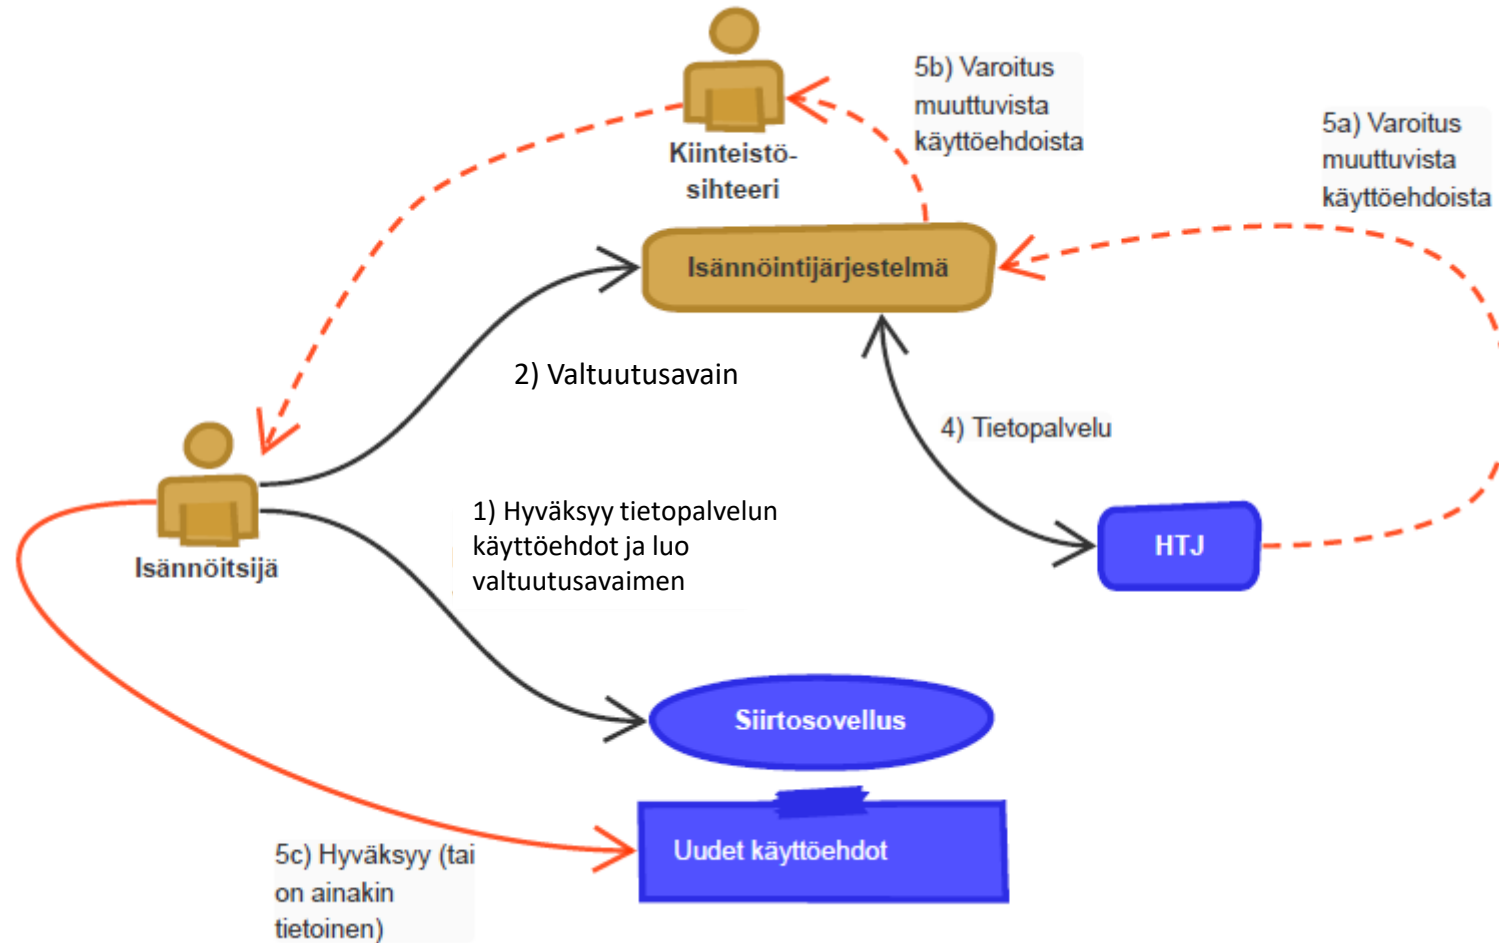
Kiinteistösihteeri

5b) Varoitus muuttuvista käyttöehdoista

5a) Varoitus muuttuvista käyttöehdoista

Isännöintijärjestelmä

2) Valtuutusavain

4) Tietopalvelu

Isännöitsijä

1) Hyväksyy tietopalvelun käyttöehdot ja luo valtuutusavaimen

HTJ

Siirtosovellus

Uudet käyttöehdot

5c) Hyväksyy (tai on ainakin tietoinen)